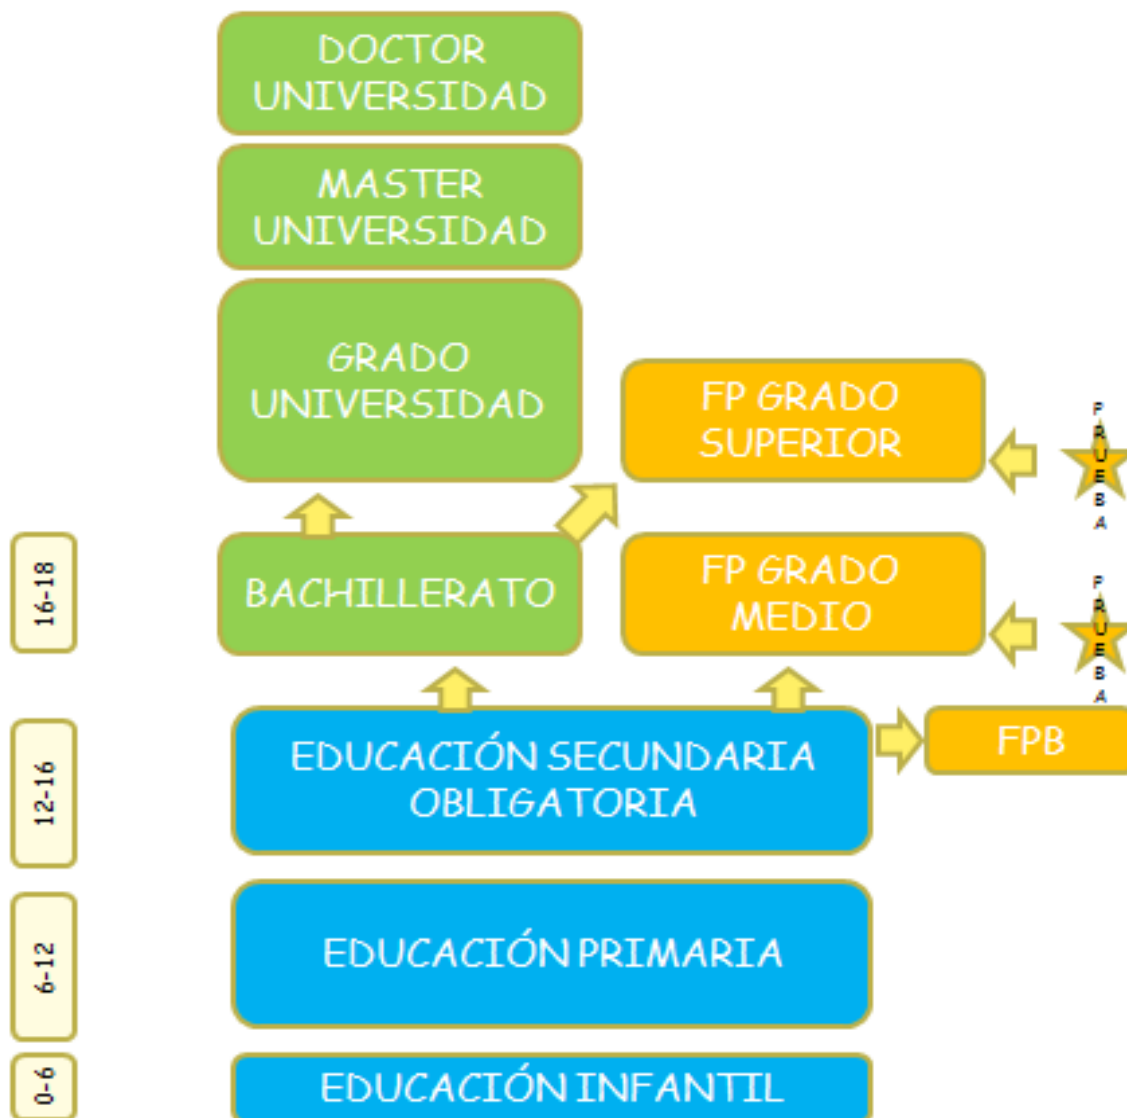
DOCTOR UNIVERSIDAD

MASTER UNIVERSIDAD

GRADO UNIVERSIDAD

FP GRADO SUPERIOR

PRUEBA

16-18

BACHILLERATO

FP GRADO MEDIO

PRUEBA

12-16

EDUCACIÓN SECUNDARIA OBLIGATORIA

FPB

6-12

EDUCACIÓN PRIMARIA

0-6

EDUCACIÓN INFANTIL